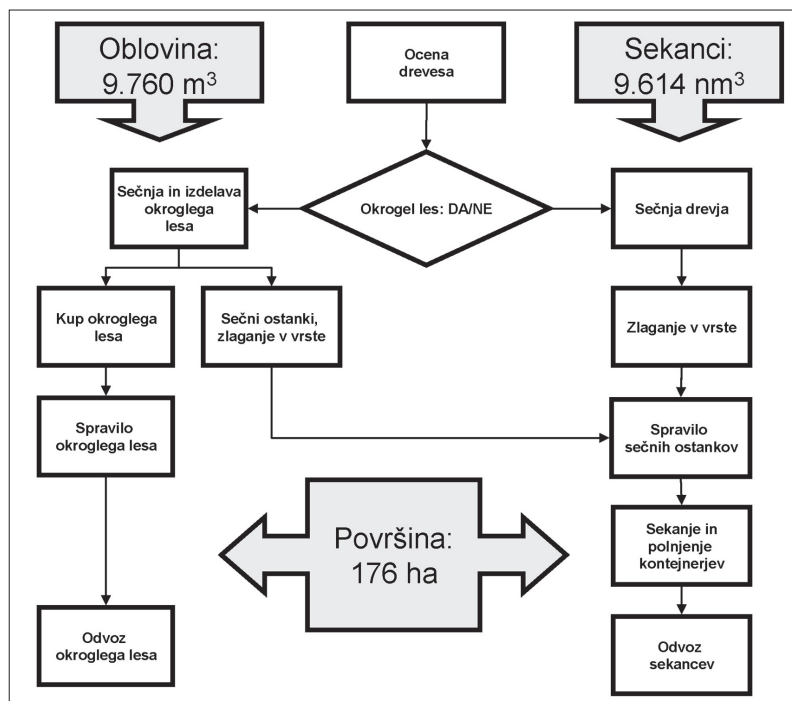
Oblovina: 9.760 m$^3$

Ocena drevesa

Sekanci: 9.614 nm$^3$

Sečnja in izdelava okroglega lesa

Okrogel les: DA/NE

Sečnja drevja

Kup okroglega lesa

Sečni ostanki, zlaganje v vrste

Zlaganje v vrste

Spravilo okroglega lesa

Spravilo sečnih ostankov

Površina: 176 ha

Sekanje in polnjenje kontejnerjev

Odvoz okroglega lesa

Odvoz sekancev